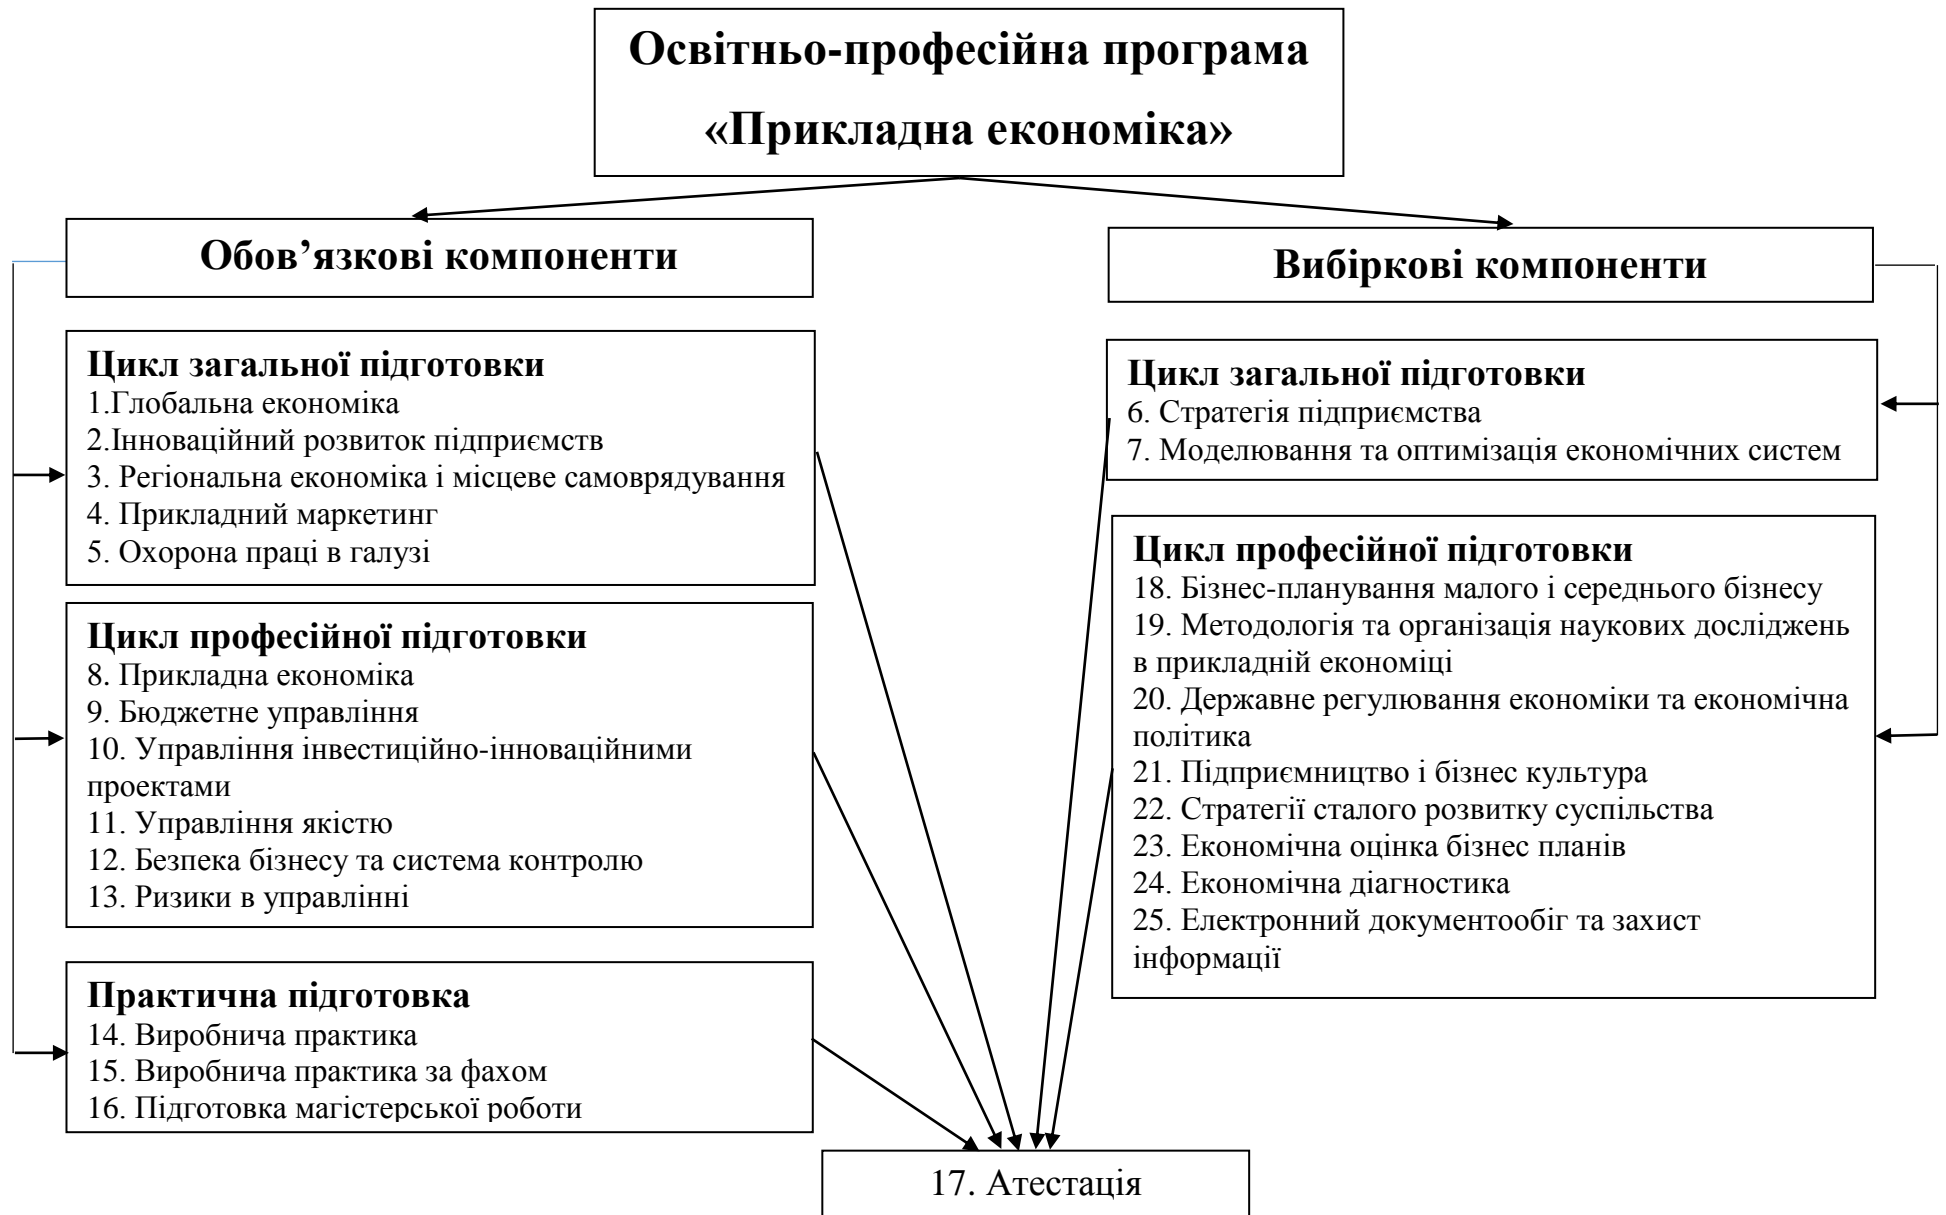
Освітньо-професійна програма «Прикладна економіка»

Обов’язкові компоненти

Вибіркові компоненти

Цикл загальної підготовки
1.Глобальна економіка
2.Інноваційний розвиток підприємств
3. Регіональна економіка і місцеве самоврядування
4. Прикладний маркетинг
5. Охорона праці в галузі

Цикл професійної підготовки
8. Прикладна економіка
9. Бюджетне управління
10. Управління інвестиційно-інноваційними проектами
11. Управління якістю
12. Безпека бізнесу та система контролю
13. Ризики в управлінні

Практична підготовка
14. Виробнича практика
15. Виробнича практика за фахом
16. Підготовка магістерської роботи

Цикл загальної підготовки
6. Стратегія підприємства
7. Моделювання та оптимізація економічних систем

Цикл професійної підготовки
18. Бізнес-планування малого і середнього бізнесу
19. Методологія та організація наукових досліджень в прикладній економіці
20. Державне регулювання економіки та економічна політика
21. Підприємництво і бізнес культура
22. Стратегії сталого розвитку суспільства
23. Економічна оцінка бізнес планів
24. Економічна діагностика
25. Електронний документообіг та захист інформації

17. Атестація